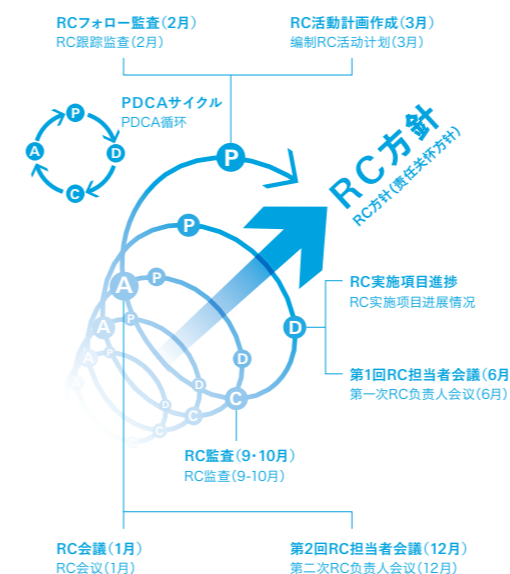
RCフォロー監査(2月)
RC跟踪监查(2月)

RC活動計画作成(3月)
编制RC活动计划(3月)

PDCAサイクル
PDCA循环

P
D
C
A

RC方針
RC方针(责任关怀方针)

P
P
P
P
A
A
A
D
D
D
D
C
C
C
C

RC実施項目進捗
RC实施项目进展情况

第1回RC担当者会議(6月)
第一次RC负责人会议(6月)

RC監査(9·10月)
RC监查(9-10月)

RC会議(1月)
RC会议(1月)

第2回RC担当者会議(12月)
第二次RC负责人会议(12月)